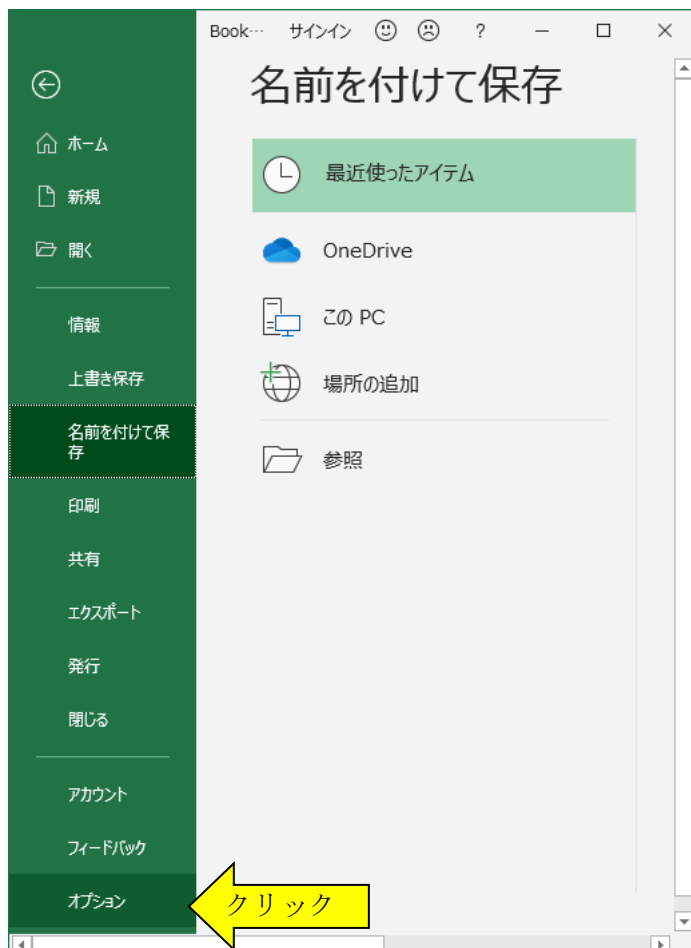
Book··· サインイン ? — □ ×

名前を付けて保存

ホーム
新規
開く

情報
上書き保存
名前を付けて保存
印刷
共有
エクスポート
発行
閉じる

アカウント
フィードバック
オプション

最近使ったアイテム
OneDrive
この PC
場所の追加
参照

クリック